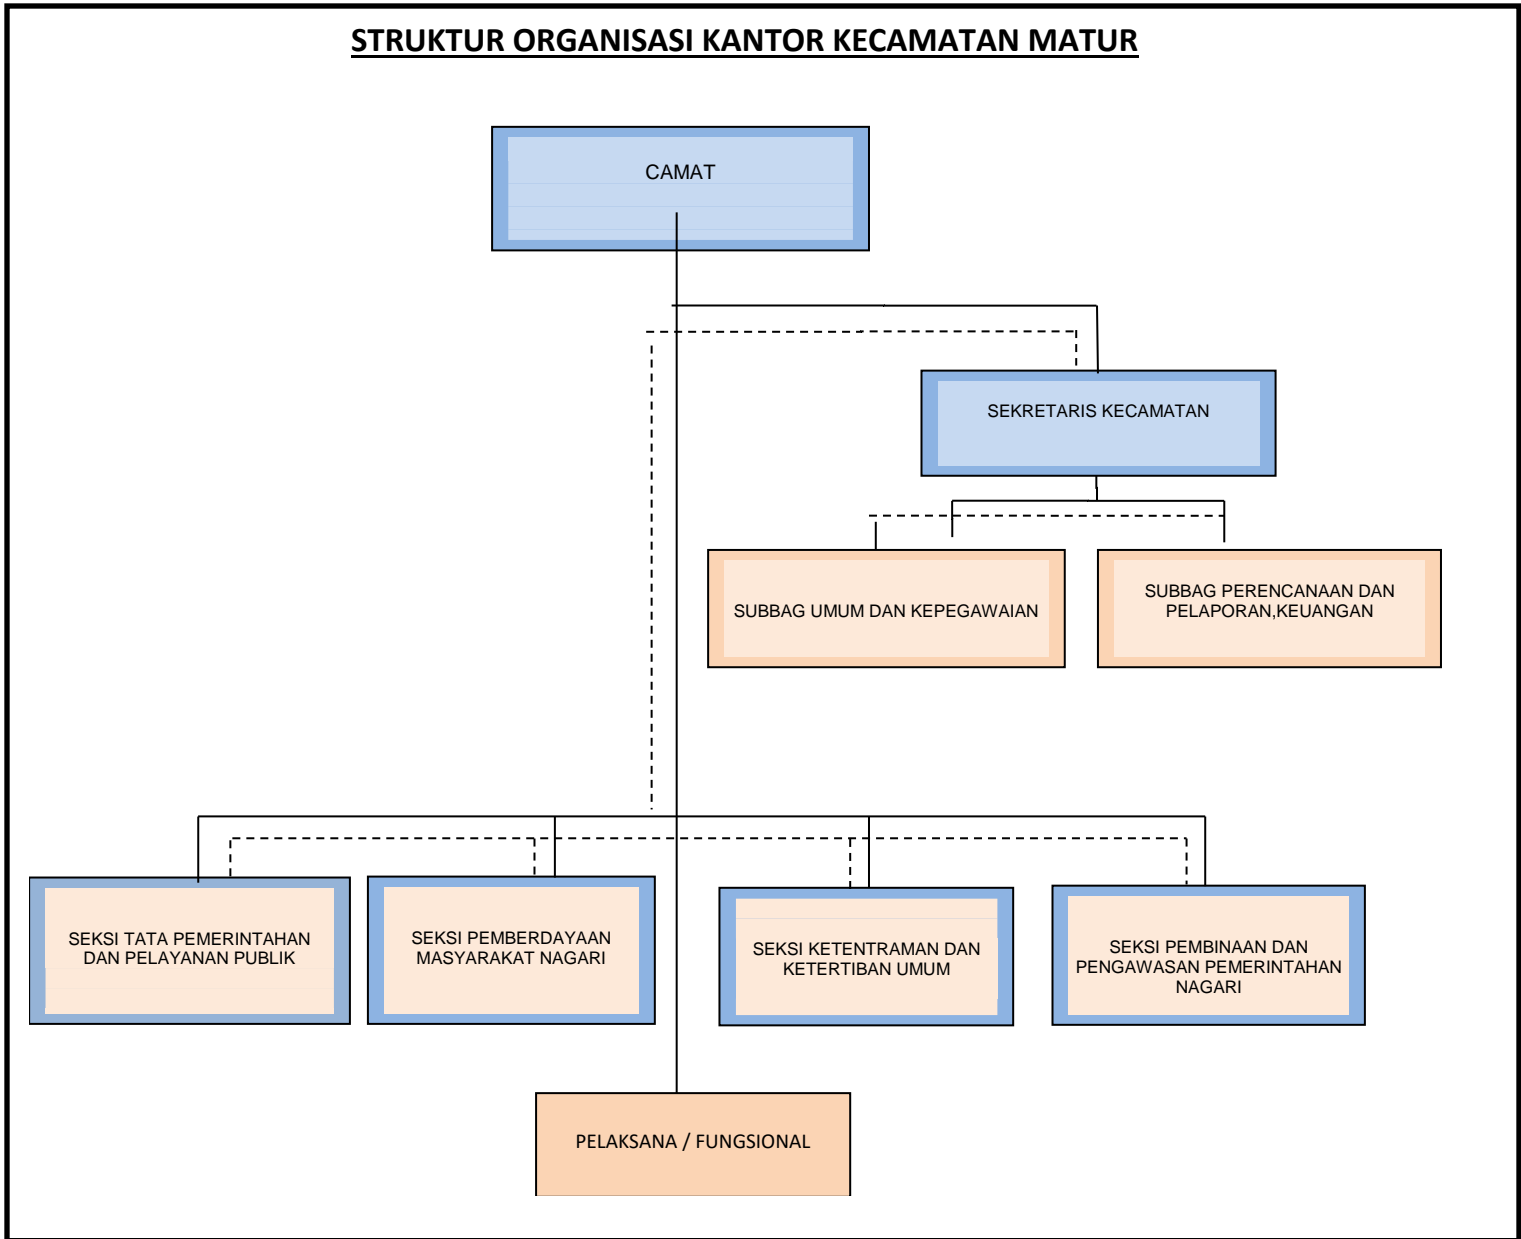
STRUKTUR ORGANISASI KANTOR KECAMATAN MATUR

CAMAT

SEKRETARIS KECAMATAN

SUBBAG UMUM DAN KEPEGAWAIAN

SUBBAG PERENCANAAN DAN PELAPORAN,KEUANGAN

SEKSI TATA PEMERINTAHAN DAN PELAYANAN PUBLIK

SEKSI PEMBERDAYAAN MASYARAKAT NAGARI

SEKSI KETENTRAMAN DAN KETERTIBAN UMUM

SEKSI PEMBINAAN DAN PENGAWASAN PEMERINTAHAN NAGARI

PELAKSANA / FUNGSIONAL